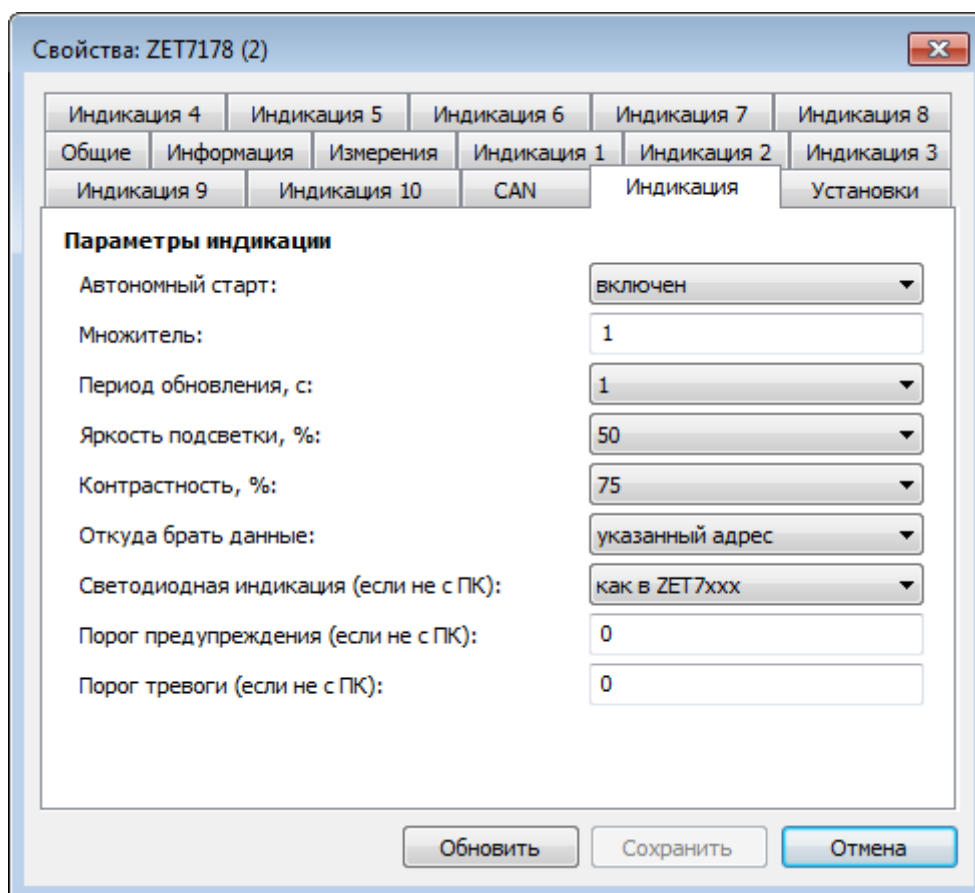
Свойства: ZET7178 (2)

Индикация 4 | Индикация 5 | Индикация 6 | Индикация 7 | Индикация 8
Общие | Информация | Измерения | Индикация 1 | Индикация 2 | Индикация 3
Индикация 9 | Индикация 10 | CAN | Индикация | Установки

Параметры индикации

| | |
|---|---|
| Автономный старт: | включен |
| Множитель: | 1 |
| Период обновления, с: | 1 |
| Яркость подсветки, %: | 50 |
| Контрастность, %: | 75 |
| Откуда брать данные: | указанный адрес |
| Светодиодная индикация (если не с ПК): | как в ZET7xxx |
| Порог предупреждения (если не с ПК): | 0 |
| Порог тревоги (если не с ПК): | 0 |

Обновить | Сохранить | Отмена